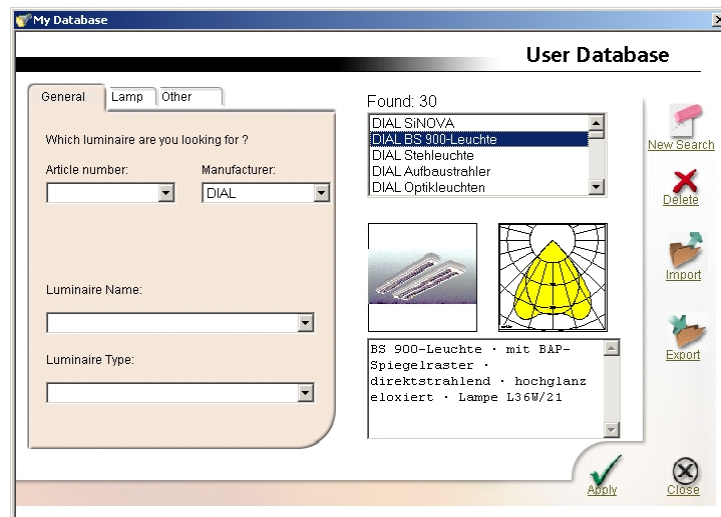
My Database

User Database

General | Lamp | Other

Which luminaire are you looking for ?

Article number:

Manufacturer:

DIAL

Luminaire Name:

Luminaire Type:

Found: 30

DIAL SiNOVA
DIAL BS 900-Leuchte
DIAL Stehleuchte
DIAL Aufbaustrahler
DIAL Optikleuchten

BS 900-Leuchte · mit BAP-Spiegelraster · direktstrahlend · hochglanz eloxiert · Lampe L36W/21

New Search

Delete

Import

Export

Apply

Close